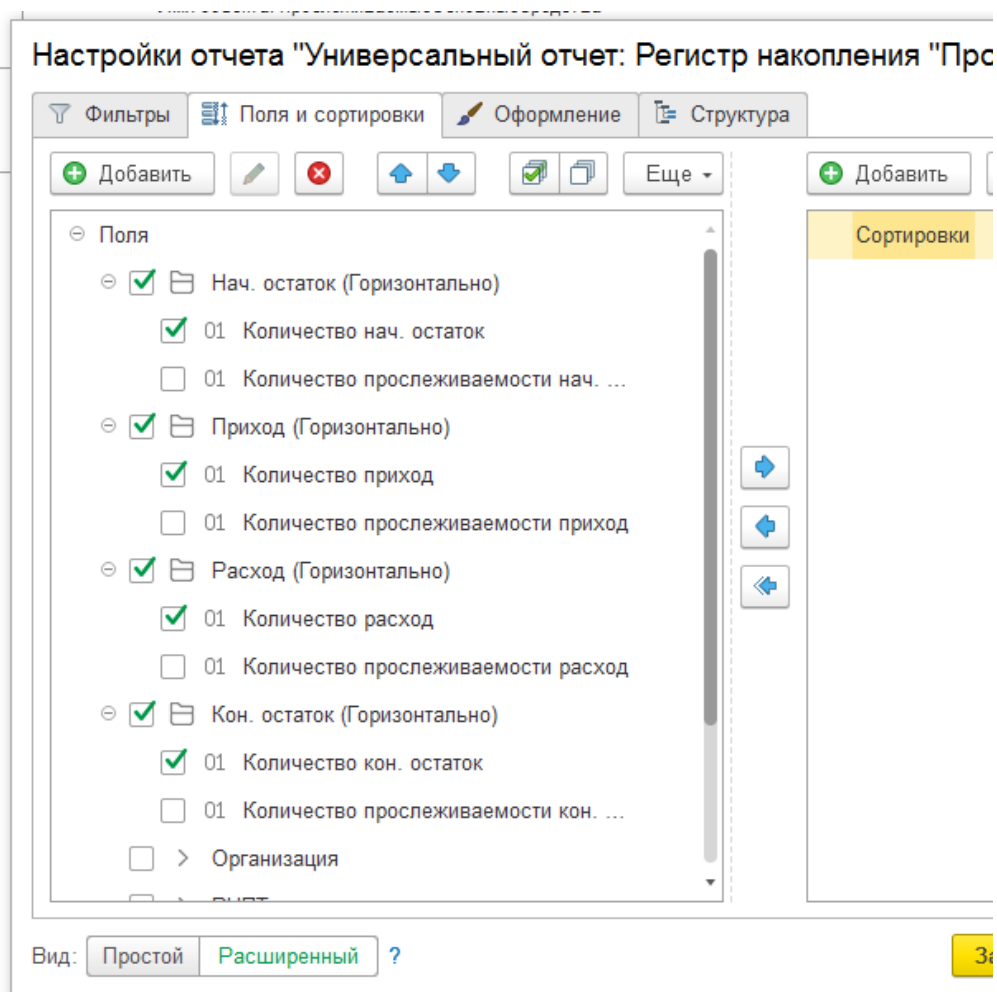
Настройки отчета "Универсальный отчет: Регистр накопления "Про

Фильтры
Поля и сортировки
Оформление
Структура

Добавить
Еще
Добавить

Поля
Нач. остаток (Горизонтально)
01 Количество нач. остаток
01 Количество прослеживаемости нач. ...
Приход (Горизонтально)
01 Количество приход
01 Количество прослеживаемости приход
Расход (Горизонтально)
01 Количество расход
01 Количество прослеживаемости расход
Кон. остаток (Горизонтально)
01 Количество кон. остаток
01 Количество прослеживаемости кон. ...
Организация
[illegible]

Сортировки

Вид: Простой Расширенный ?
За